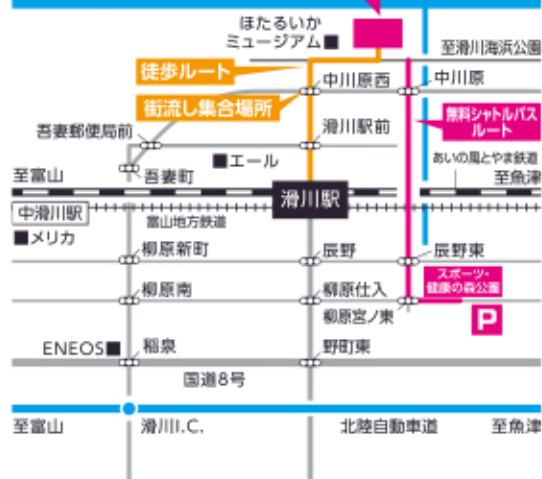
ほたるいか
ミュージアム■

至滑川海浜公園

徒歩ルート

中川原西

中川原

街流し集合場所

無料シャトルバスルート

吾妻郵便局前

滑川駅前

■エール

あいの風とやま鉄道

至富山

吾妻町

滑川駅

至魚津

中滑川駅

富山地方鉄道

■メリカ

柳原新町

辰野

辰野東

スポーツ・健康の森公園

柳原南

柳原仕入

柳原宮ノ東

P

ENEOS■

稲泉

野町東

国道8号

至富山

滑川I.C.

北陸自動車道

至魚津